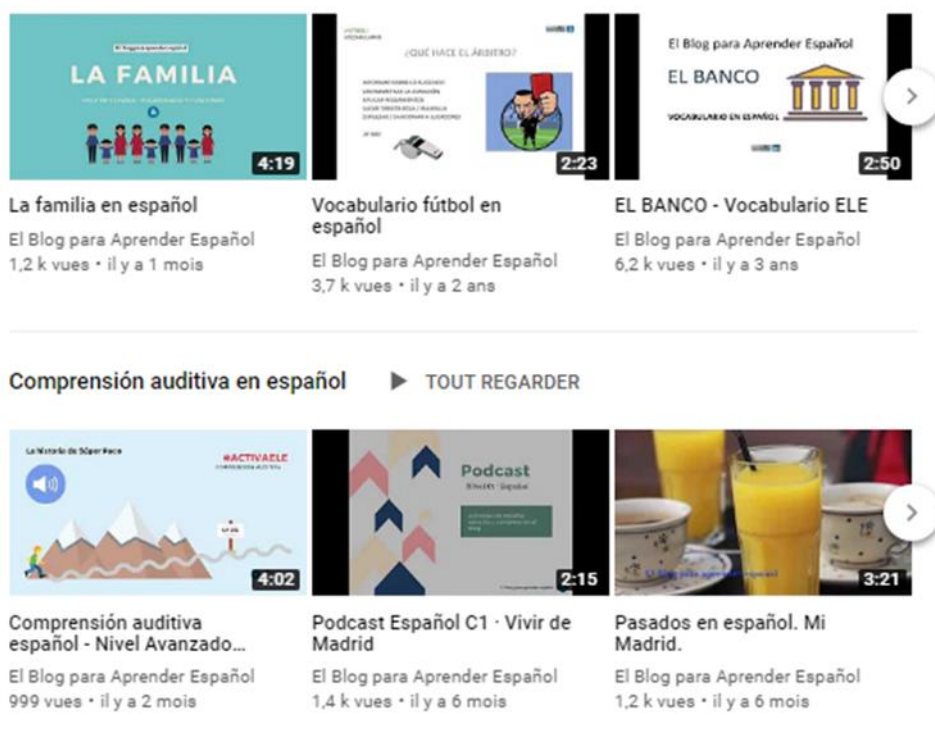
LA FAMILIA

4:19

La familia en español

El Blog para Aprender Español
1,2 k vues • il y a 1 mois

¿QUÉ HACE EL ÁRBITRO?

2:23

Vocabulario fútbol en español

El Blog para Aprender Español
3,7 k vues • il y a 2 ans

El Blog para Aprender Español

EL BANCO

VOCABULARIO EN ESPAÑOL

2:50

EL BANCO - Vocabulario ELE

El Blog para Aprender Español
6,2 k vues • il y a 3 ans

Comprensión auditiva en español

TOUT REGARDER

#ACTIVAELE

4:02

Comprensión auditiva español - Nivel Avanzado...

El Blog para Aprender Español
999 vues • il y a 2 mois

Podcast

2:15

Podcast Español C1 · Vivir de Madrid

El Blog para Aprender Español
1,4 k vues • il y a 6 mois

3:21

Pasados en español. Mi Madrid.

El Blog para Aprender Español
1,2 k vues • il y a 6 mois